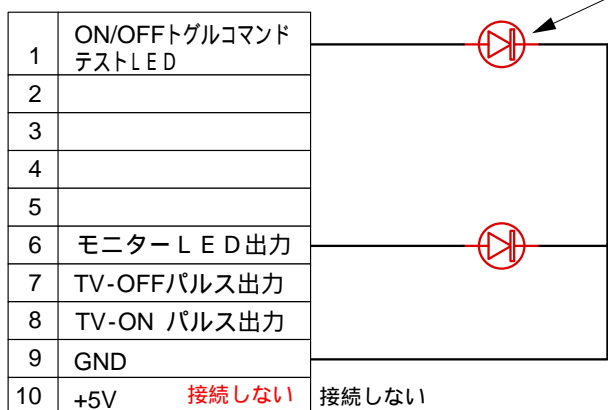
| 1 | ON/OFFトグルコマンド テストＬＥＤ |
|---|---|
| 2 | |
| 3 | |
| 4 | |
| 5 | |
| 6 | モニターＬＥＤ出力 |
| 7 | TV-OFFパルス出力 |
| 8 | TV-ON パルス出力 |
| 9 | GND |
| 10 | +5V 接続しない |

接続しない